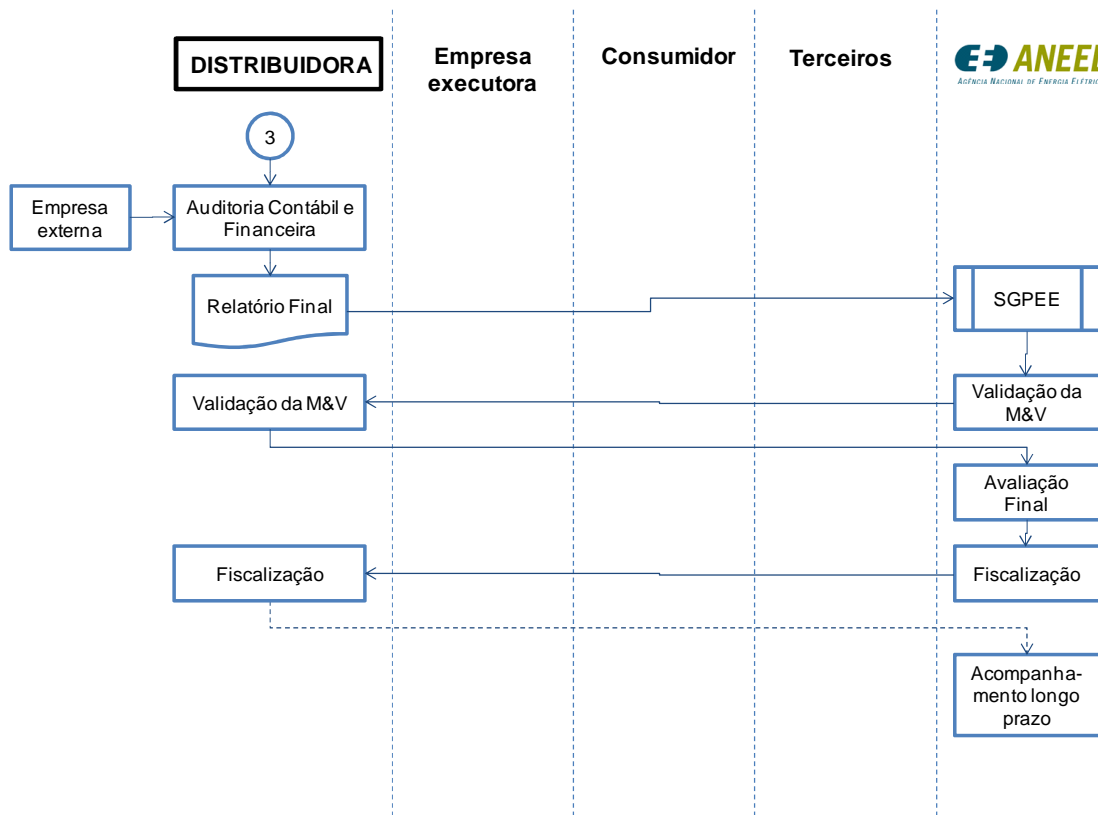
DISTRIBUIDORA

Empresa executora

Consumidor

Terceiros

ANEEL
AGÊNCIA NACIONAL DE ENERGIA ELÉTRIC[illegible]

3

Empresa externa

Auditoria Contábil e Financeira

Relatório Final

SGPEE

Validação da M&V

Validação da M&V

Avaliação Final

Fiscalização

Fiscalização

Acompanhamento longo prazo